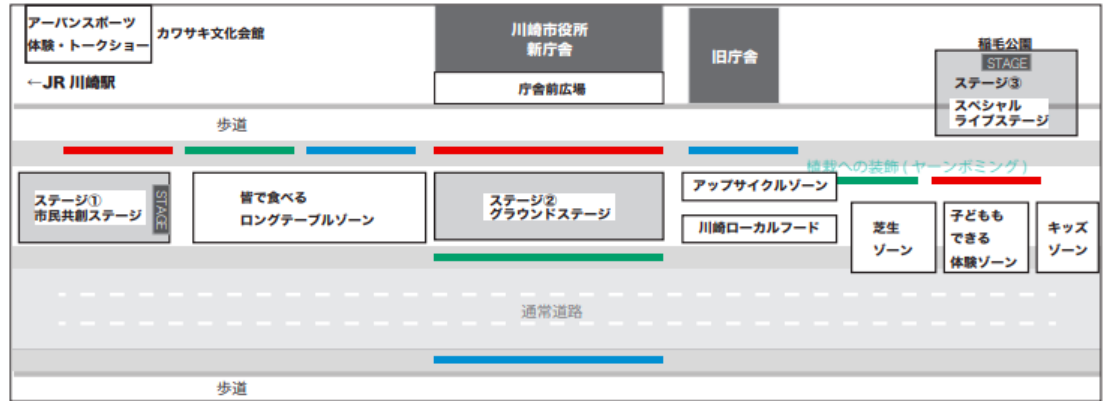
アーバンスポーツ
体験・トークショー

カワサキ文化会館

←JR 川崎駅

川崎市役所
新庁舎

庁舎前広場

旧庁舎

稲毛公園

STAGE

ステージ③
スペシャル
ライブステージ

歩道

植栽への装飾（ヤーンボミング）

ステージ①
市民共創ステージ

STAGE

皆で食べる
ロングテーブルゾーン

ステージ②
グラウンドステージ

アップサイクルゾーン

川崎ローカルフード

芝生
ゾーン

子どもも
できる
体験ゾーン

キッズ
ゾーン

通常道路

歩道